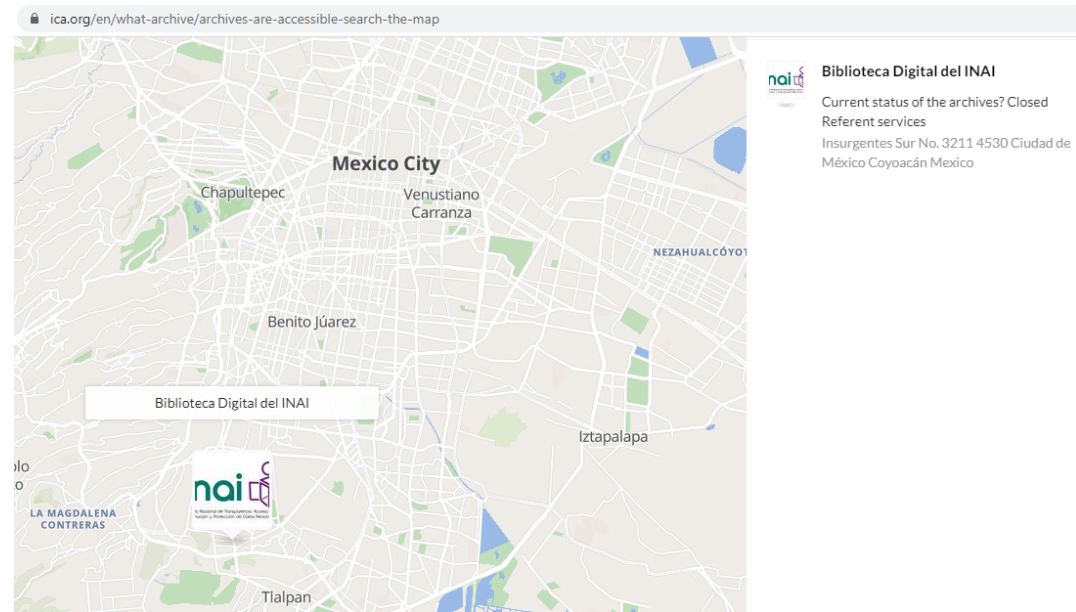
ica.org/en/what-archive/archives-are-accessible-search-the-map

Mexico City
Chapultepec
Venustiano Carranza
NEZAHUALCÓYOT
Benito Júarez
Biblioteca Digital del INAI
Iztapalapa
olo
o
LA MAGDALENA CONTRERAS
nai
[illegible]
Tlalpan

nai
Biblioteca Digital del INAI
Current status of the archives? Closed
Referent services
Insurgentes Sur No. 3211 4530 Ciudad de México Coyoacán Mexico